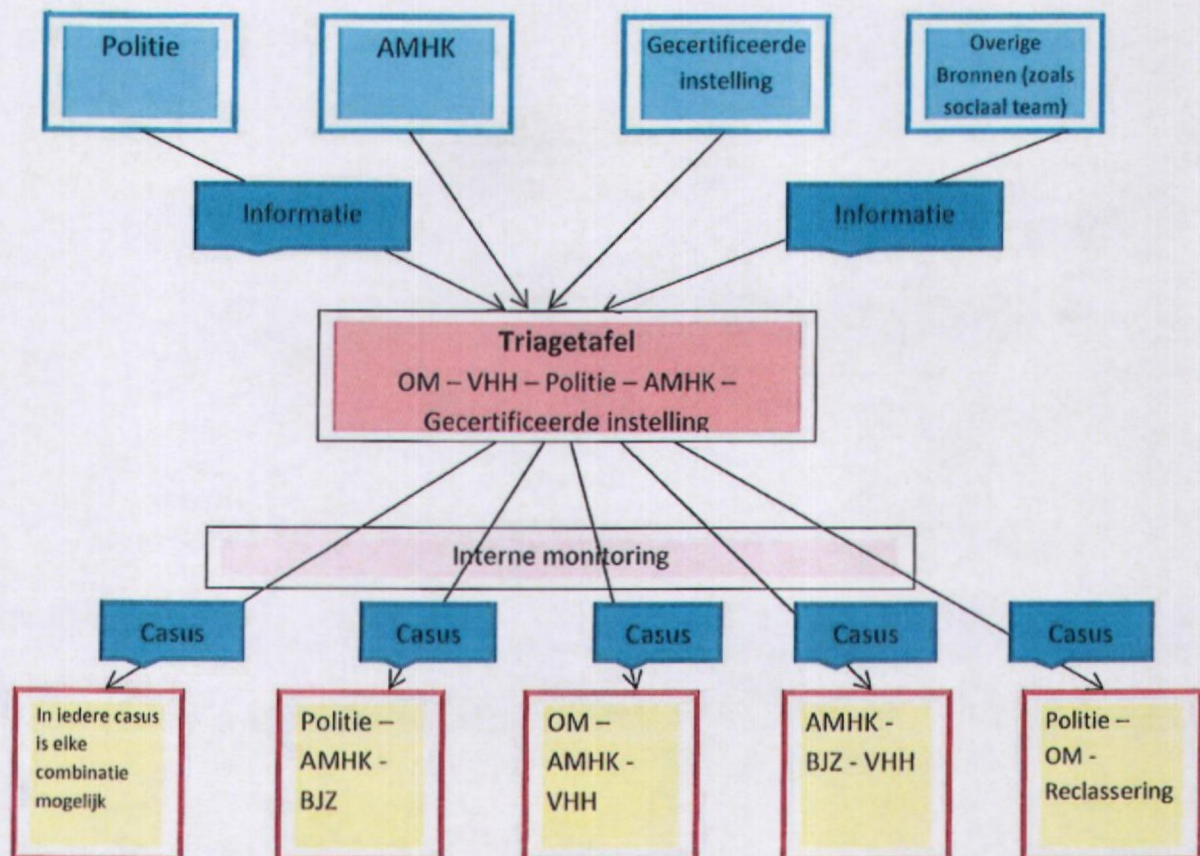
Politie

AMHK

Gecertificeerde instelling

Overige Bronnen (zoals sociaal team)

Informatie

Informatie

Triagetafel
OM – VHH – Politie – AMHK – Gecertificeerde instelling

Interne monitoring

Casus

Casus

Casus

Casus

Casus

In iedere casus is elke combinatie mogelijk

Politie – AMHK - BJZ

OM – AMHK - VHH

AMHK - BJZ - VHH

Politie – OM - Reclassering